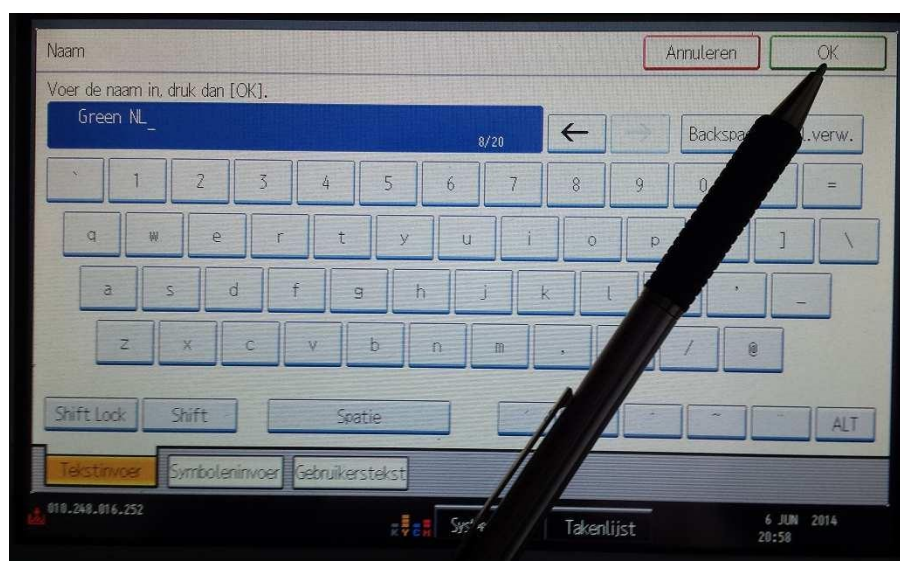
Naam

Annuleren

OK

Voer de naam in, druk dan [OK].

Green NL_

8/20

←

→

Backspa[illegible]

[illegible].verw.

`
1
2
3
4
5
6
7
8
9
0
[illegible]
=

q
w
e
r
t
y
u
i
o
p
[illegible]
]
\

a
s
d
f
g
h
j
k
l
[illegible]
'
_

z
x
c
v
b
n
m
,
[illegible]
/
@

Shift Lock
Shift
Spatie
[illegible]
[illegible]
~
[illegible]
ALT

Tekstinvoer
Symboleninvoer
Gebruikerstekst

010.248.016.252

Sys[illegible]

Takenlijst

6 JUN 2014
20:58